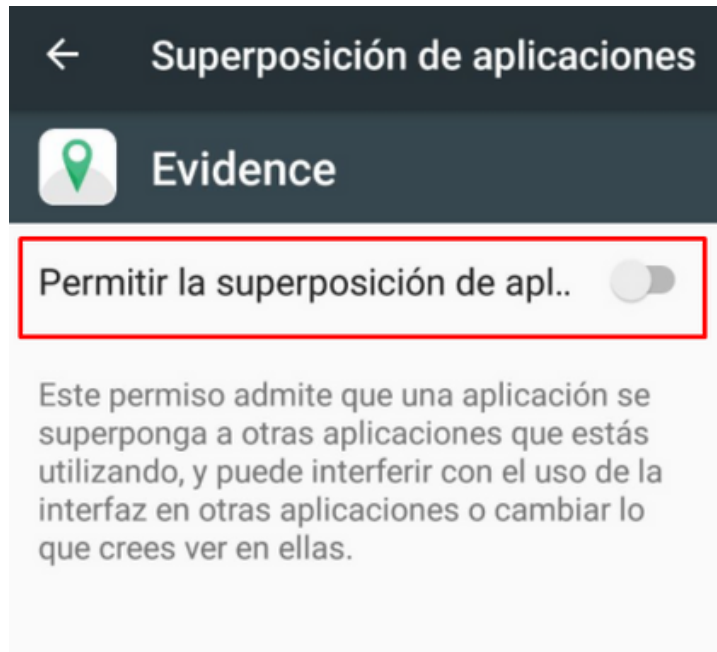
Superposición de aplicaciones

Evidence

Permitir la superposición de apl..

Este permiso admite que una aplicación se superponga a otras aplicaciones que estás utilizando, y puede interferir con el uso de la interfaz en otras aplicaciones o cambiar lo que crees ver en ellas.